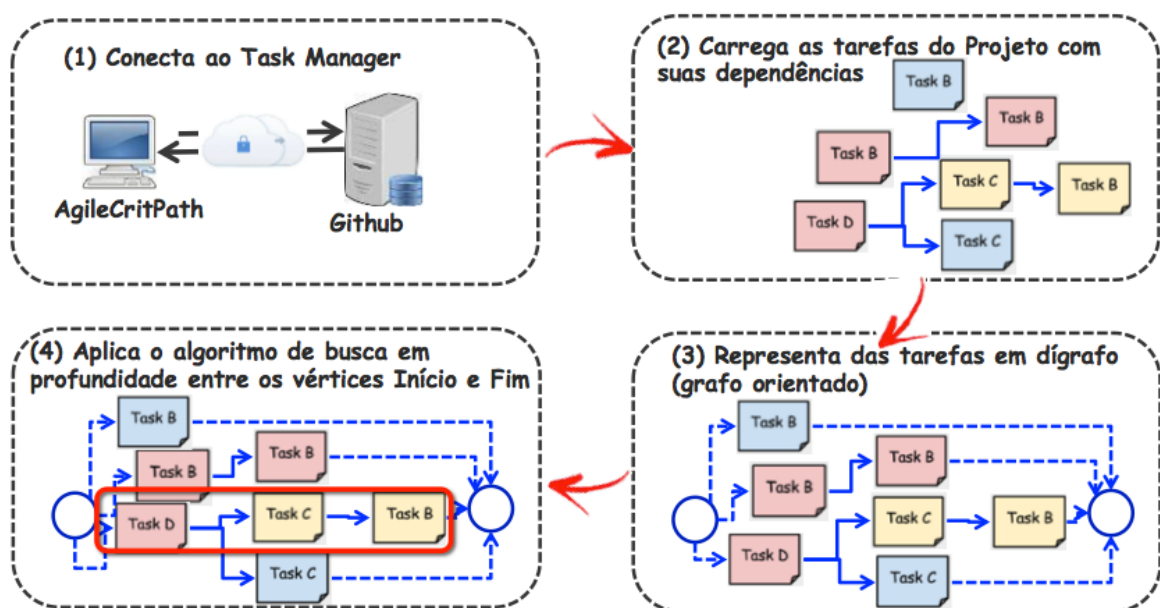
(1) Conecta ao Task Manager

AgileCritPath

Github

(2) Carrega as tarefas do Projeto com suas dependências

Task B

Task B

Task B

Task C

Task B

Task D

Task C

(3) Representa das tarefas em dígrafo (grafo orientado)

Task B

Task B

Task B

Task C

Task B

Task D

Task C

(4) Aplica o algoritmo de busca em profundidade entre os vértices Início e Fim

Task B

Task B

Task B

Task D

Task C

Task B

Task C